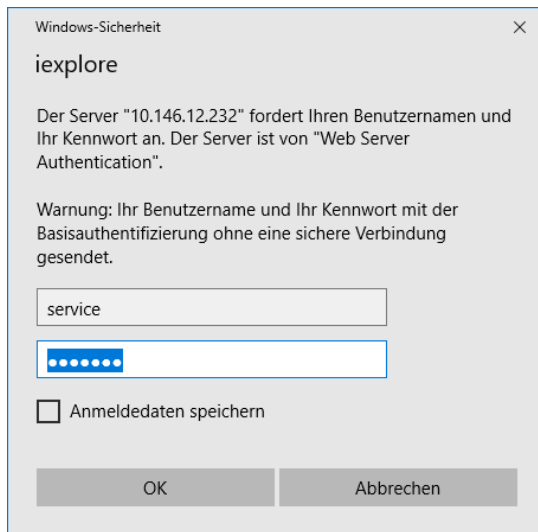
Windows-Sicherheit

×

iexplore

Der Server "10.146.12.232" fordert Ihren Benutzernamen und Ihr Kennwort an. Der Server ist von "Web Server Authentication".

Warnung: Ihr Benutzername und Ihr Kennwort mit der Basisauthentifizierung ohne eine sichere Verbindung gesendet.

service

•••••••

Anmeldedaten speichern

OK

Abbrechen